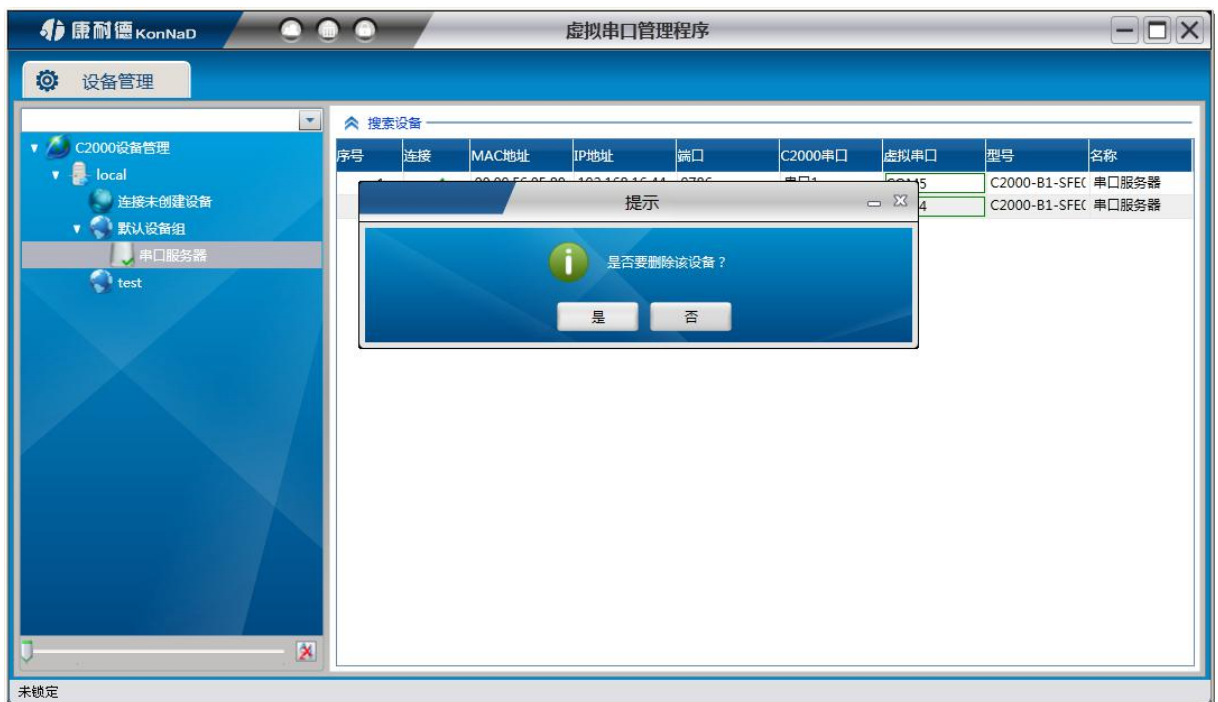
康耐德 KonNaD

虚拟串口管理程序

设备管理

C2000设备管理
local
连接未创建设备
默认设备组
串口服务器
test

搜索设备

| 序号 | 连接 | MAC地址 | IP地址 | 端口 | C2000串口 | 虚拟串口 | 型号 | 名称 |
|---|---|---|---|---|---|---|---|---|
| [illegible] | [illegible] | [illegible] | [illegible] | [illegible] | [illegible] | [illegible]5 | C2000-B1-SFE( | 串口服务器 |
| | | | | | | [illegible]4 | C2000-B1-SFE( | 串口服务器 |

提示

是否要删除该设备？

是 否

未锁定